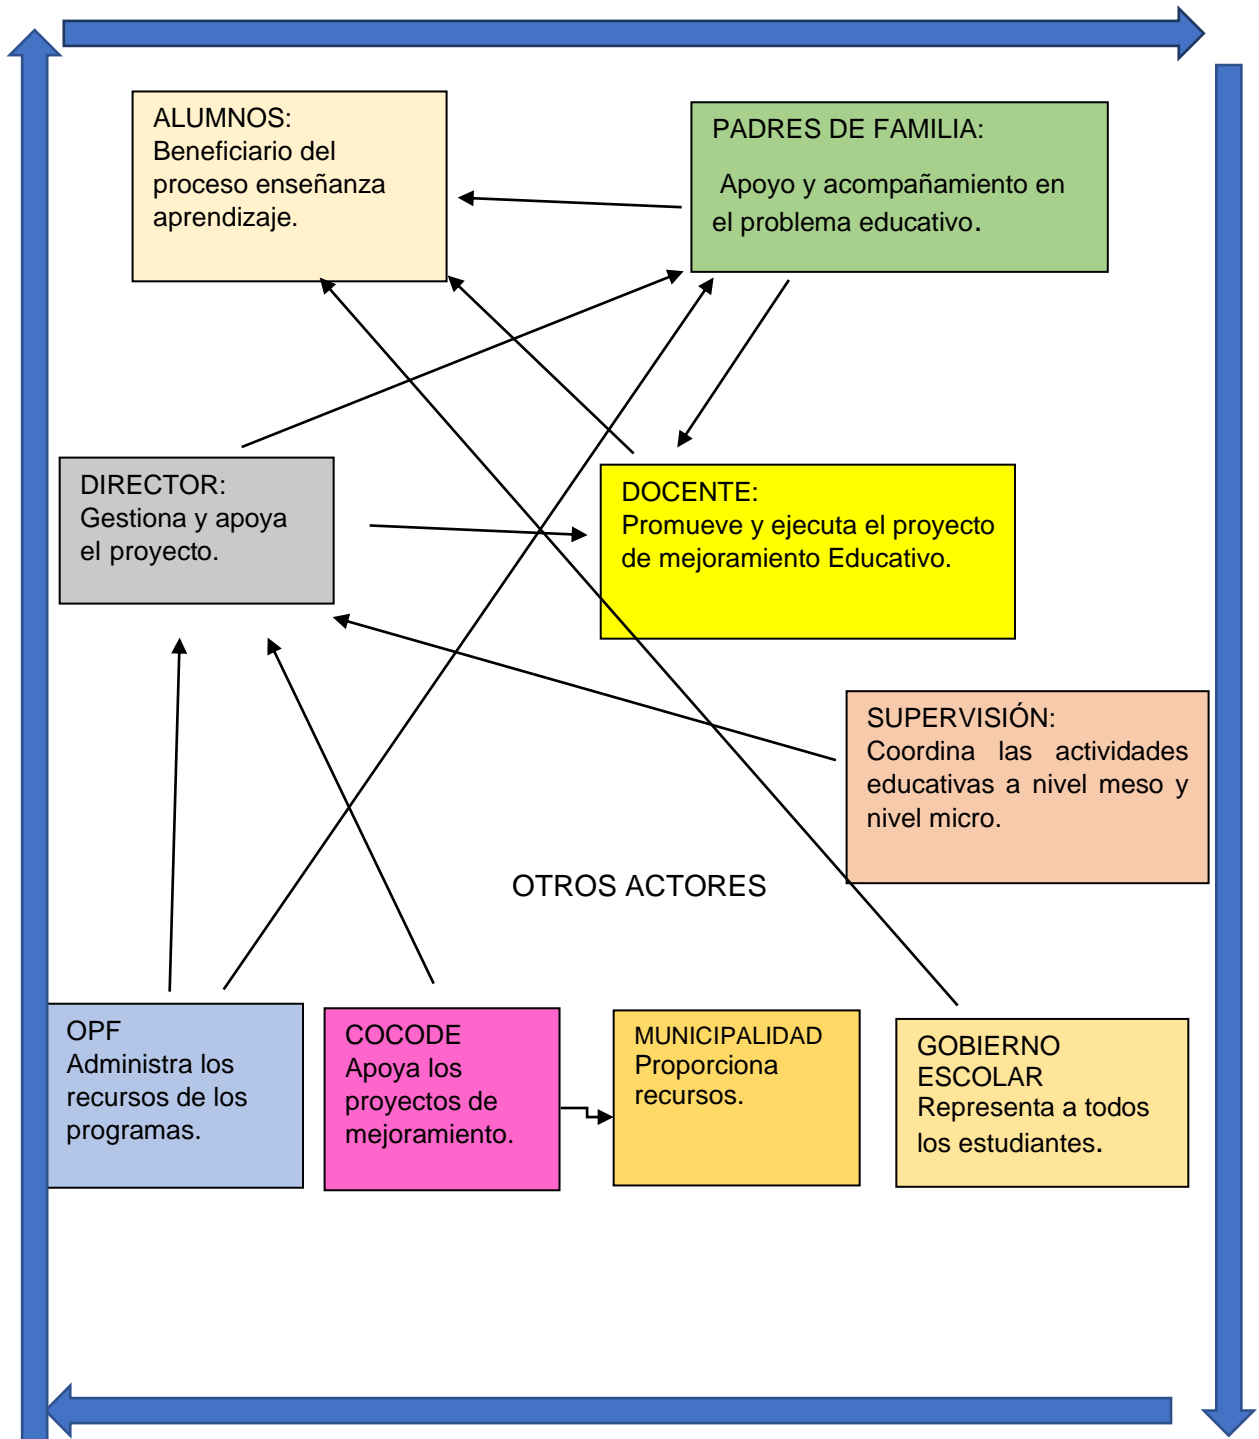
ALUMNOS:
Beneficiario del proceso enseñanza aprendizaje.

PADRES DE FAMILIA:

Apoyo y acompañamiento en el problema educativo.

DIRECTOR:
Gestiona y apoya el proyecto.

DOCENTE:
Promueve y ejecuta el proyecto de mejoramiento Educativo.

SUPERVISIÓN:
Coordina las actividades educativas a nivel meso y nivel micro.

OTROS ACTORES

OPF
Administra los recursos de los programas.

COCODE
Apoya los proyectos de mejoramiento.

MUNICIPALIDAD
Proporciona recursos.

GOBIERNO ESCOLAR
Representa a todos los estudiantes.